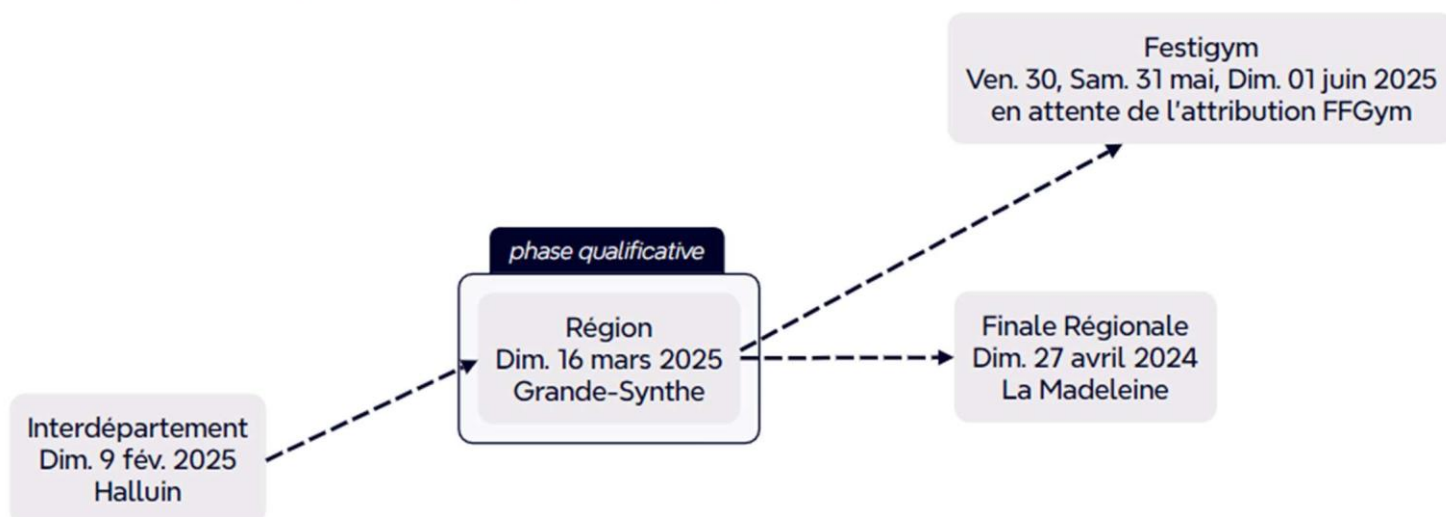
Festigym
Ven. 30, Sam. 31 mai, Dim. 01 juin 2025
en attente de l'attribution FFGym

phase qualificative

Région
Dim. 16 mars 2025
Grande-Synthe

Finale Régionale
Dim. 27 avril 2024
La Madeleine

Interdépartement
Dim. 9 fév. 2025
Halluin